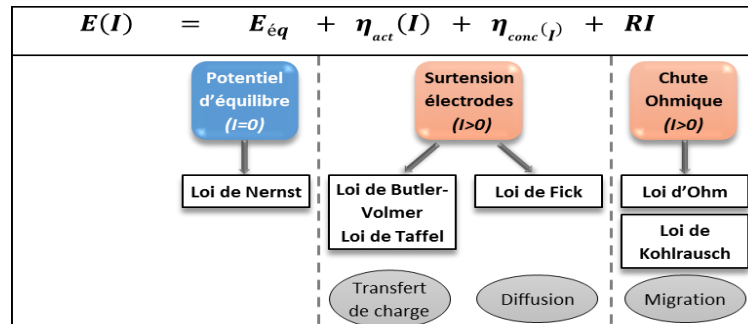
$E(I) = E_{éq} + \eta_{act}(I) + \eta_{conc}(I) + RI$

Potentiel d'équilibre (I=0)

Loi de Nernst

Surtension électrodes (I>0)

Loi de Butler-Volmer
Loi de Taffel

Loi de Fick

Transfert de charge

Diffusion

Chute Ohmique (I>0)

Loi d'Ohm

Loi de Kohlrausch

Migration